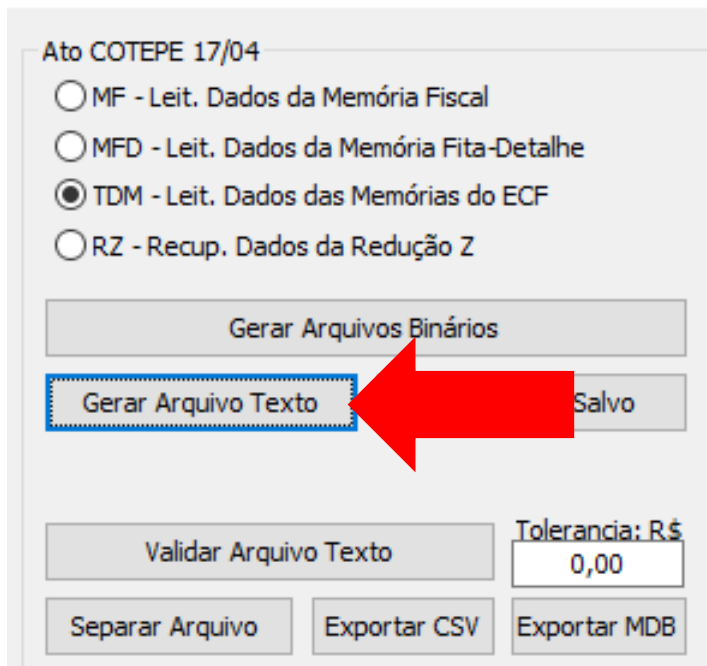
Ato COTEPE 17/04

MF - Leit. Dados da Memória Fiscal

MFD - Leit. Dados da Memória Fita-Detalhe

TDM - Leit. Dados das Memórias do ECF

RZ - Recup. Dados da Redução Z

Gerar Arquivos Binários

Gerar Arquivo Texto

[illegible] Salvo

Tolerancia: R$

Validar Arquivo Texto

0,00

Separar Arquivo

Exportar CSV

Exportar MDB